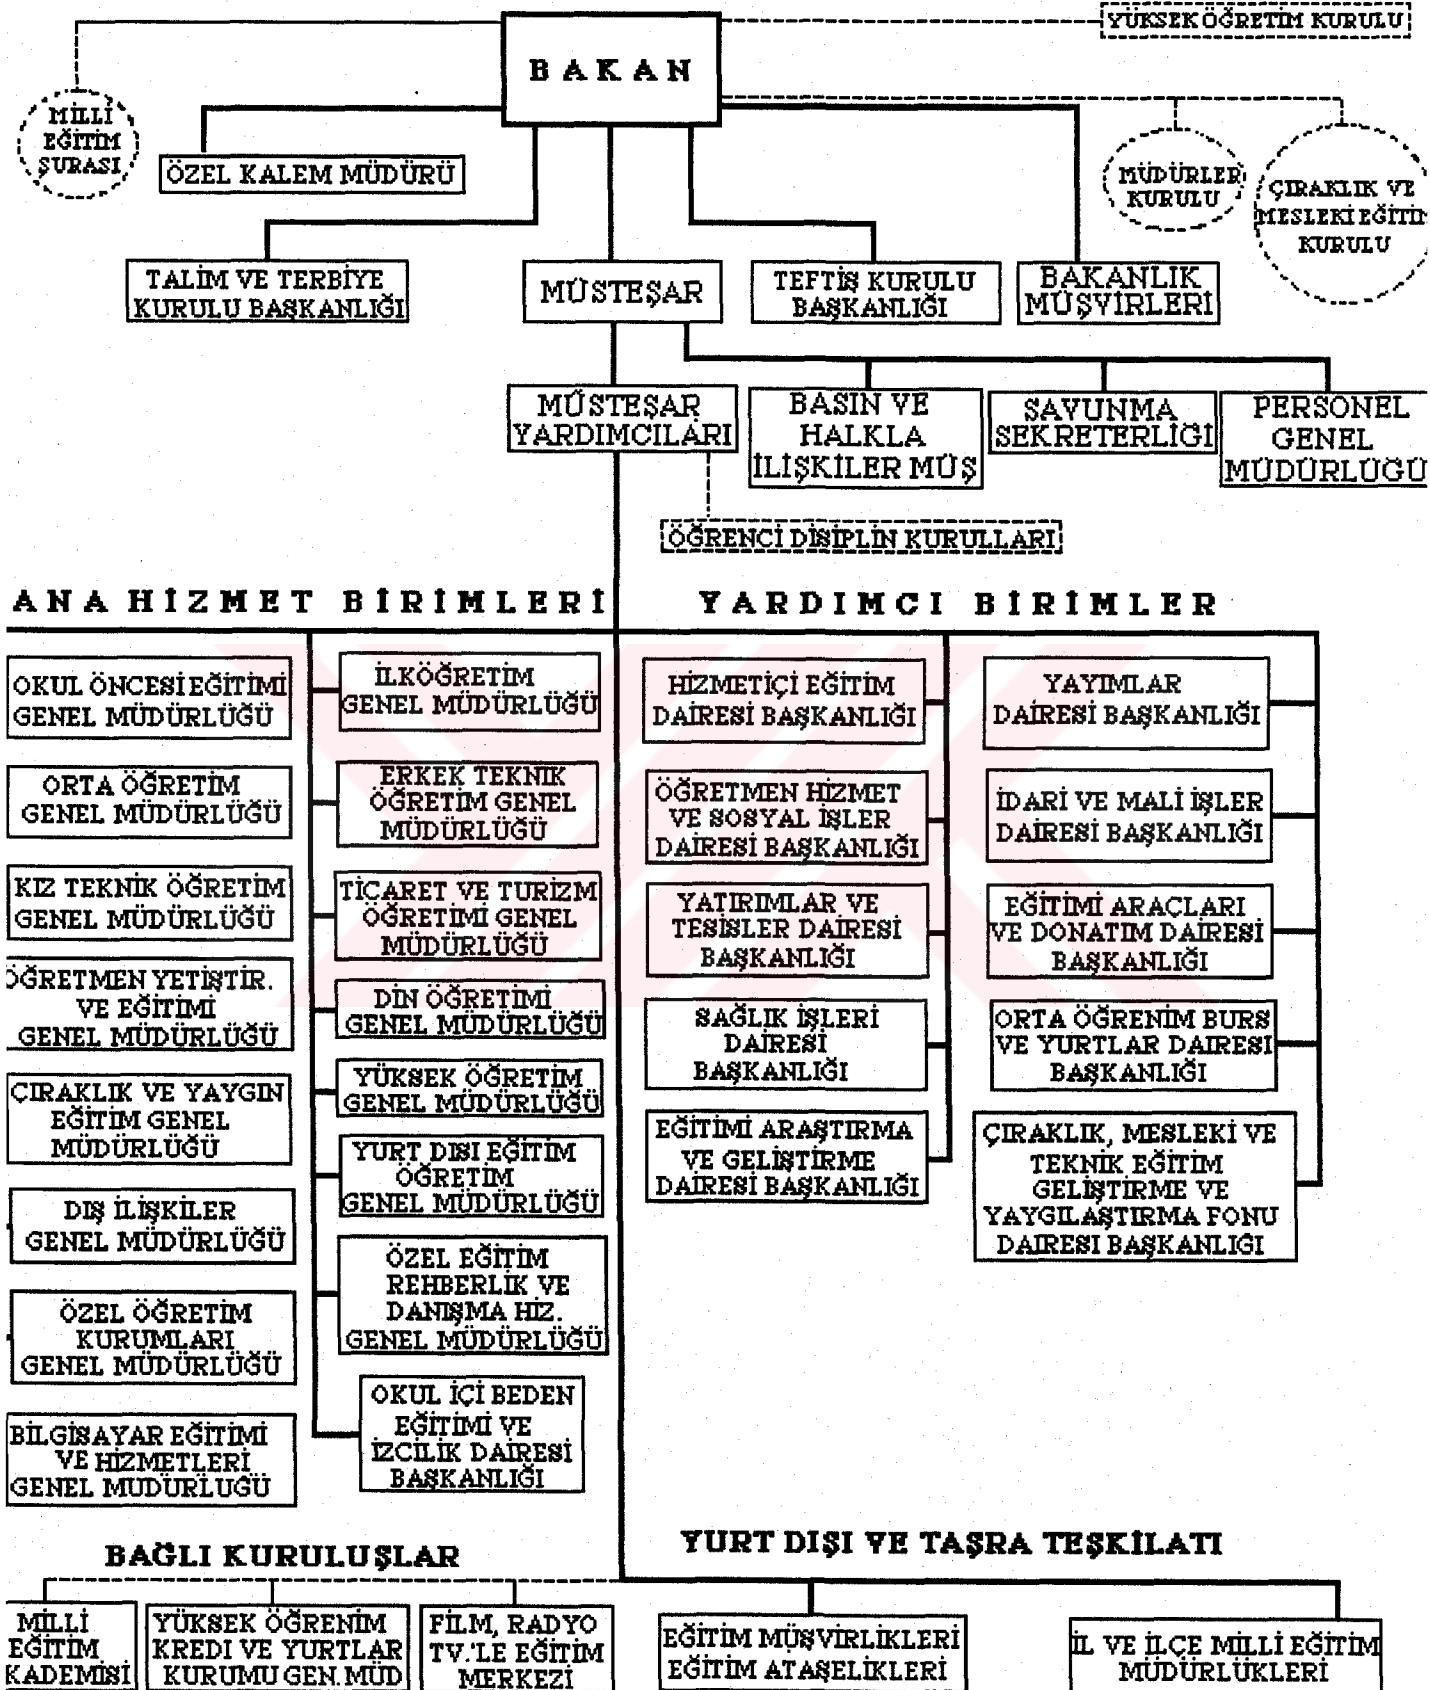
YÜKSEK ÖĞRETİM KURULU

BAKAN

MİLLİ EĞİTİM ŞURASI

ÖZEL KALEM MÜDÜRÜ

MÜDÜRLER KURULU

ÇIRAKLIK VE MESLEKİ EĞİTİM KURULU

TALİM VE TERBİYE KURULU BAŞKANLIĞI

MÜSTEŞAR

TEFTİŞ KURULU BAŞKANLIĞI

BAKANLIK MÜŞAVİRLERİ

MÜSTEŞAR YARDIMCILARI

BASIN VE HALKLA İLİŞKİLER MÜŞ

SAVUNMA SEKRETERLİĞİ

PERSONEL GENEL MÜDÜRLÜĞÜ

ÖĞRENCİ DİSİPLİN KURULLARI

ANA HİZMET BİRİMLERİ

YARDIMCI BİRİMLER

OKUL ÖNCESİ EĞİTİMİ GENEL MÜDÜRLÜĞÜ

İLKÖĞRETİM GENEL MÜDÜRLÜĞÜ

HİZMETİÇİ EĞİTİM DAİRESİ BAŞKANLIĞI

YAYIMLAR DAİRESİ BAŞKANLIĞI

ORTA ÖĞRETİM GENEL MÜDÜRLÜĞÜ

ERKEK TEKNİK ÖĞRETİM GENEL MÜDÜRLÜĞÜ

ÖĞRETMEN HİZMET VE SOSYAL İŞLER DAİRESİ BAŞKANLIĞI

İDARİ VE MALİ İŞLER DAİRESİ BAŞKANLIĞI

KIZ TEKNİK ÖĞRETİM GENEL MÜDÜRLÜĞÜ

TİCARET VE TURİZM ÖĞRETİMİ GENEL MÜDÜRLÜĞÜ

YATIRIMLAR VE TESİSLER DAİRESİ BAŞKANLIĞI

EĞİTİMİ ARAÇLARI VE DONATIM DAİRESİ BAŞKANLIĞI

ÖĞRETMEN YETİŞTİR. VE EĞİTİMİ GENEL MÜDÜRLÜĞÜ

DİN ÖĞRETİMİ GENEL MÜDÜRLÜĞÜ

SAĞLIK İŞLERİ DAİRESİ BAŞKANLIĞI

ORTA ÖĞRENİM BURS VE YURTLAR DAİRESİ BAŞKANLIĞI

ÇIRAKLIK VE YAYGIN EĞİTİM GENEL MÜDÜRLÜĞÜ

YÜKSEK ÖĞRETİM GENEL MÜDÜRLÜĞÜ

EĞİTİMİ ARAŞTIRMA VE GELİŞTİRME DAİRESİ BAŞKANLIĞI

ÇIRAKLIK, MESLEKİ VE TEKNİK EĞİTİM GELİŞTİRME VE YAYGILAŞTIRMA FONU DAİRESİ BAŞKANLIĞI

YURT DIŞI EĞİTİM ÖĞRETİM GENEL MÜDÜRLÜĞÜ

DIŞ İLİŞKİLER GENEL MÜDÜRLÜĞÜ

ÖZEL EĞİTİM REHBERLİK VE DANIŞMA HİZ. GENEL MÜDÜRLÜĞÜ

ÖZEL ÖĞRETİM KURUMLARI GENEL MÜDÜRLÜĞÜ

BİLGİSAYAR EĞİTİMİ VE HİZMETLERİ GENEL MÜDÜRLÜĞÜ

OKUL İÇİ BEDEN EĞİTİMİ VE İZCİLİK DAİRESİ BAŞKANLIĞI

BAĞLI KURULUŞLAR

YURT DIŞI VE TAŞRA TEŞKİLATI

MİLLİ EĞİTİM AKADEMİSİ

YÜKSEK ÖĞRENİM KREDİ VE YURTLAR KURUMU GEN. MÜD

FİLM, RADYO TV.'LE EĞİTİM MERKEZİ

EĞİTİM MÜŞAVİRLİKLERİ EĞİTİM ATAŞELİKLERİ

İL VE İLÇE MİLLİ EĞİTİM MÜDÜRLÜKLERİ